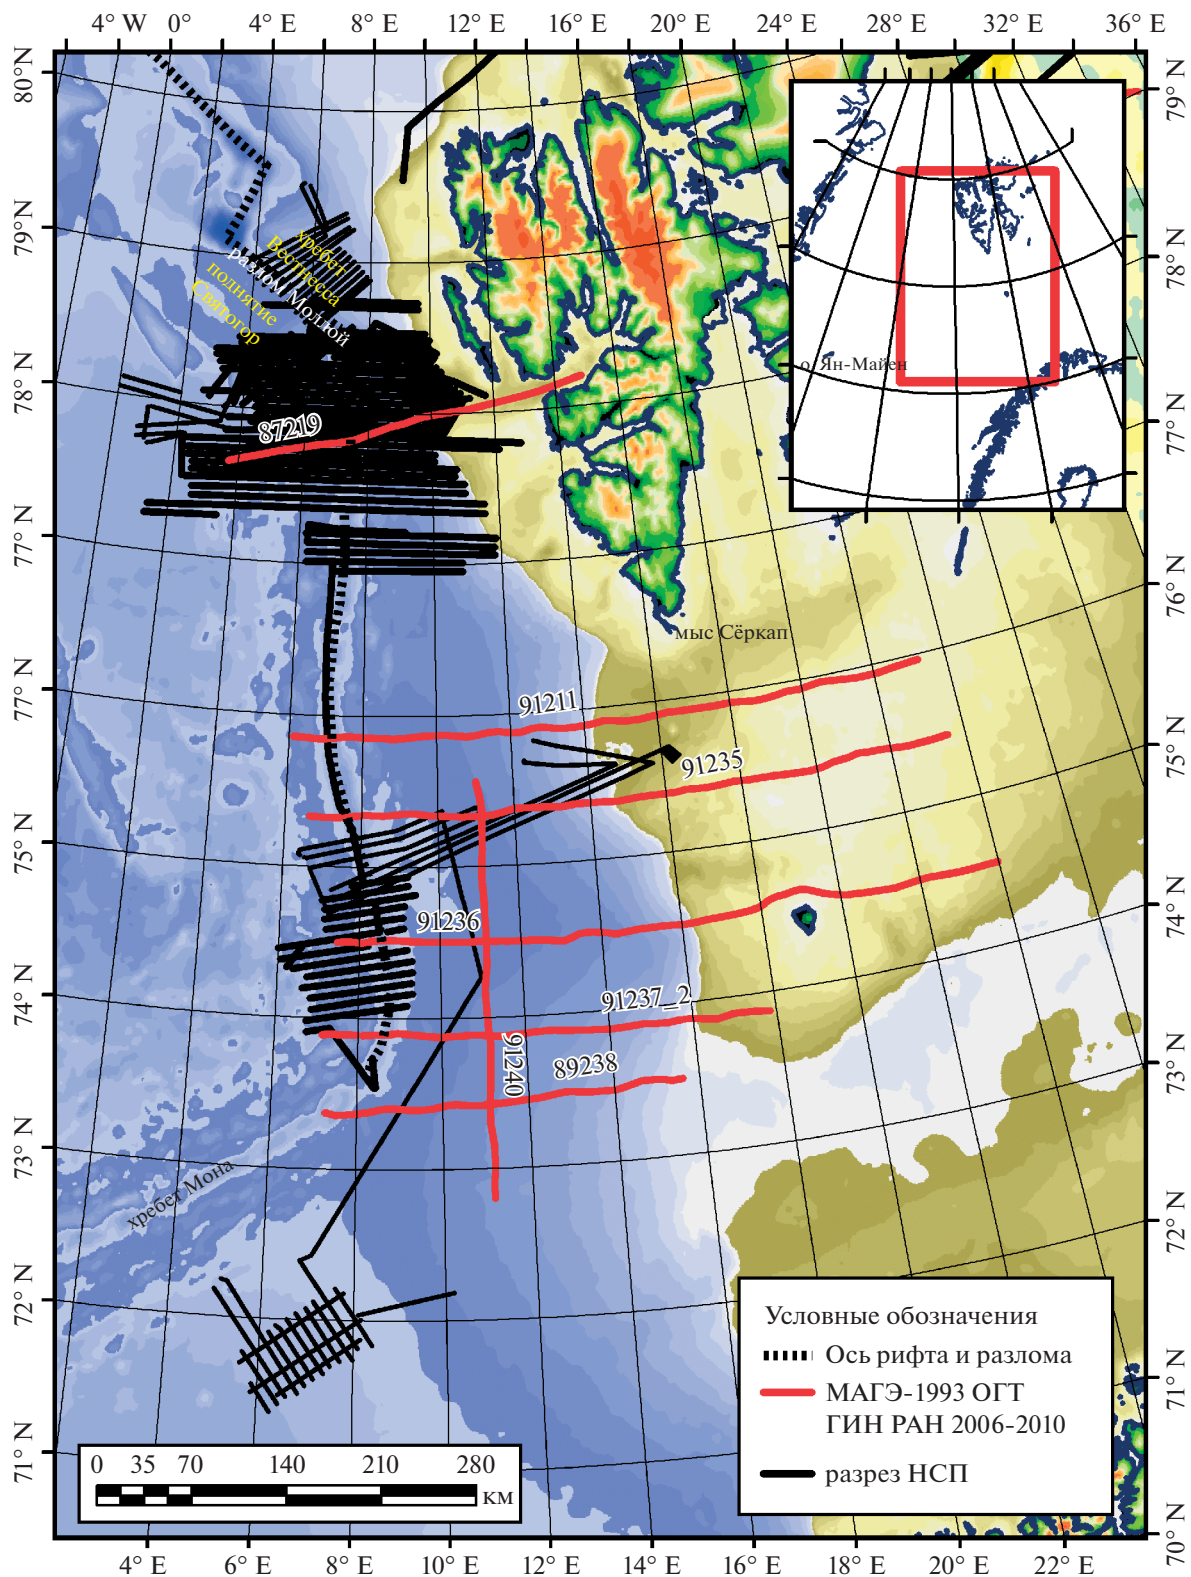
4° W 0° 4° E 8° E 12° E 16° E 20° E 24° E 28° E 32° E 36° E

80° N
79° N
78° N
77° N
77° N
75° N
74° N
73° N
72° N
71° N

79° N
78° N
77° N
76° N
75° N
74° N
73° N
72° N
71° N
70° N

хребет Книповича
разлом Моллой
поднятие Свитюгор
хребет Вестнеса

87219

о. Ян-Майен

мыс Сёркап

91211
91235
91236
91237_2
91240
89238

хребет Мона

Условные обозначения
Ось рифта и разлома
МАГЭ-1993 ОГТ
ГИН РАН 2006-2010
разрез НСП

0 35 70 140 210 280
км

4° E 6° E 8° E 10° E 12° E 14° E 16° E 18° E 20° E 22° E